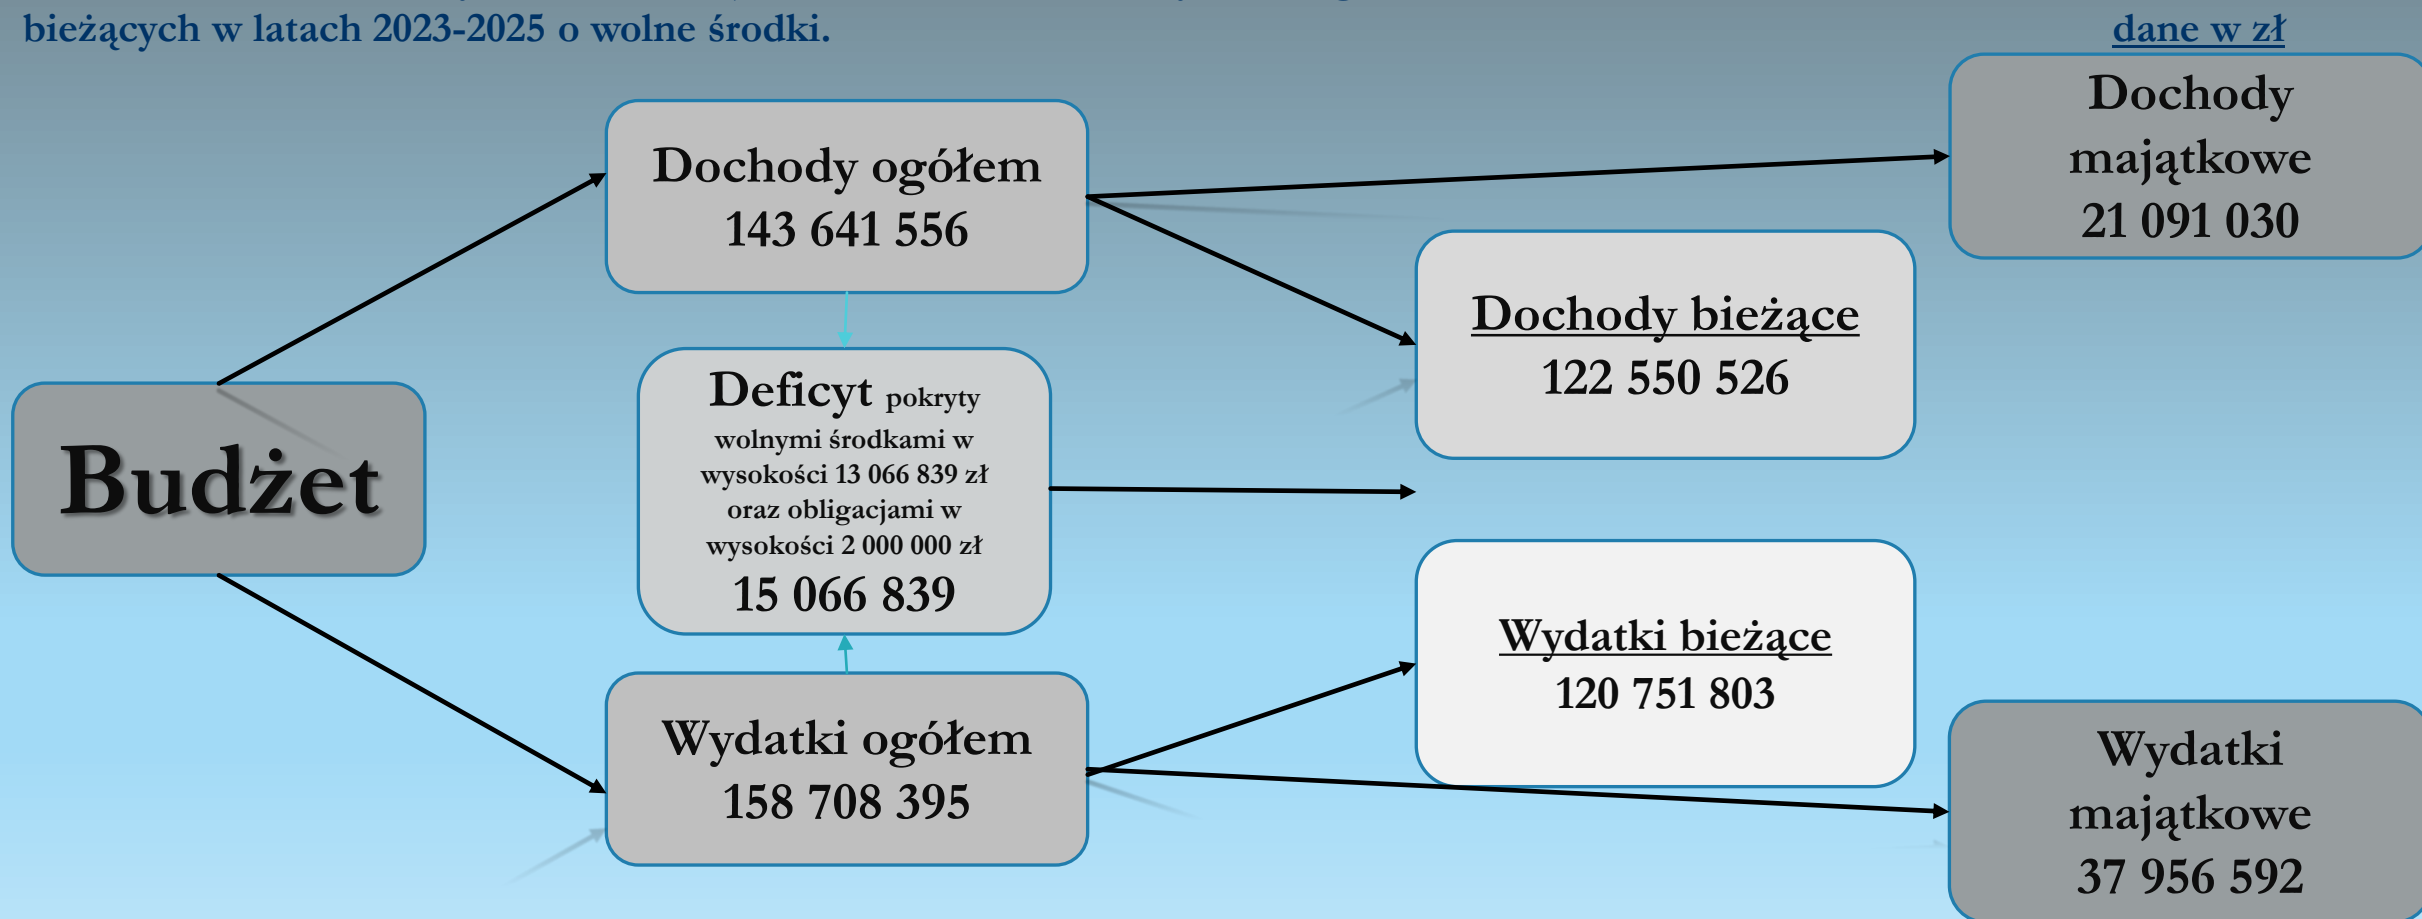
bieżących w latach 2023-2025 o wolne środki.

dane w zł

Dochody majątkowe 21 091 030

Dochody ogółem 143 641 556

Dochody bieżące 122 550 526

Budżet

Deficyt pokryty wolnymi środkami w wysokości 13 066 839 zł oraz obligacjami w wysokości 2 000 000 zł 15 066 839

Wydatki bieżące 120 751 803

Wydatki ogółem 158 708 395

Wydatki majątkowe 37 956 592